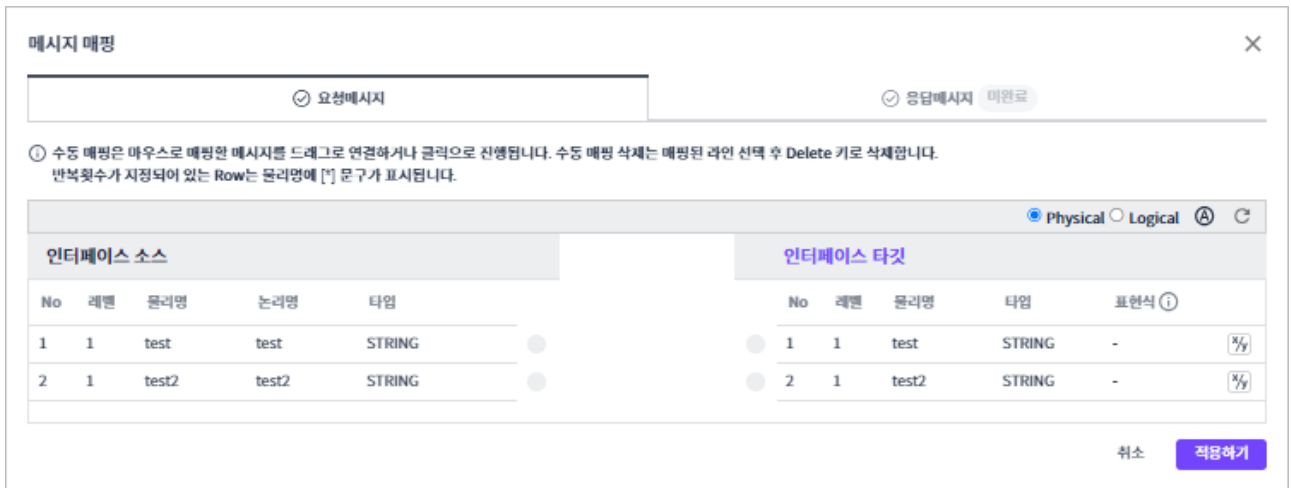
메시지 매핑

요청메시지

응답메시지 미완료

ⓘ 수동 매핑은 마우스로 매핑할 메시지를 드래그로 연결하거나 클릭으로 진행됩니다. 수동 매핑 삭제는 매핑된 라인 선택 후 Delete 키로 삭제합니다.
반복횟수가 지정되어 있는 Row는 물리명에 [*] 문구가 표시됩니다.

Physical Logical

인터페이스 소스

| No | 레벨 | 물리명 | 논리명 | 타입 |
|---|---|---|---|---|
| 1 | 1 | test | test | STRING |
| 2 | 1 | test2 | test2 | STRING |

인터페이스 타깃

| No | 레벨 | 물리명 | 타입 | 표현식 |
|---|---|---|---|---|
| 1 | 1 | test | STRING | - |
| 2 | 1 | test2 | STRING | - |

취소 적용하기